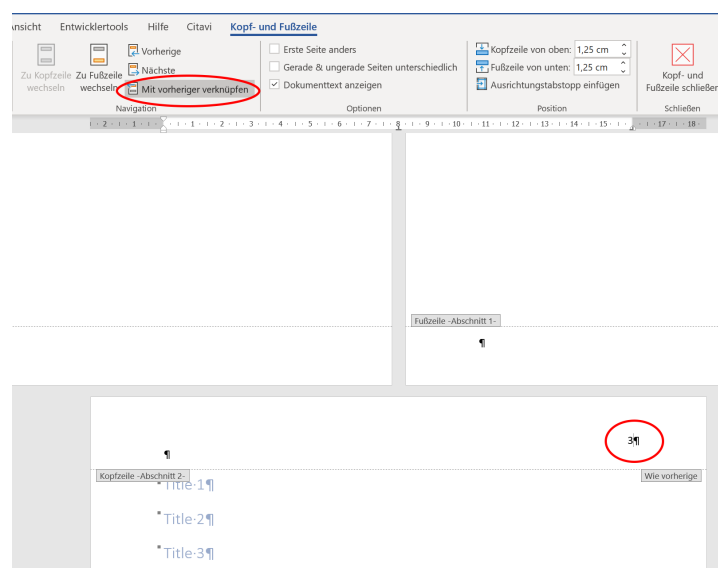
nsicht Entwicklertools Hilfe Citavi Kopf- und Fußzeile

Zu Kopfzeile wechseln
Zu Fußzeile wechseln
Vorherige
Nächste
Mit vorheriger verknüpfen
Navigation

Erste Seite anders
Gerade & ungerade Seiten unterschiedlich
Dokumenttext anzeigen
Optionen

Kopfzeile von oben: 1,25 cm
Fußzeile von unten: 1,25 cm
Ausrichtungstabstopp einfügen
Position

Kopf- und Fußzeile schließen
Schließen

2 1 1 2 3 4 5 6 7 8 9 10 11 12 13 14 15 17 18

Fußzeile -Abschnitt 1-
¶

¶
3¶
Kopfzeile -Abschnitt 2-
Wie vorherige

Title·1¶

Title·2¶

Title·3¶